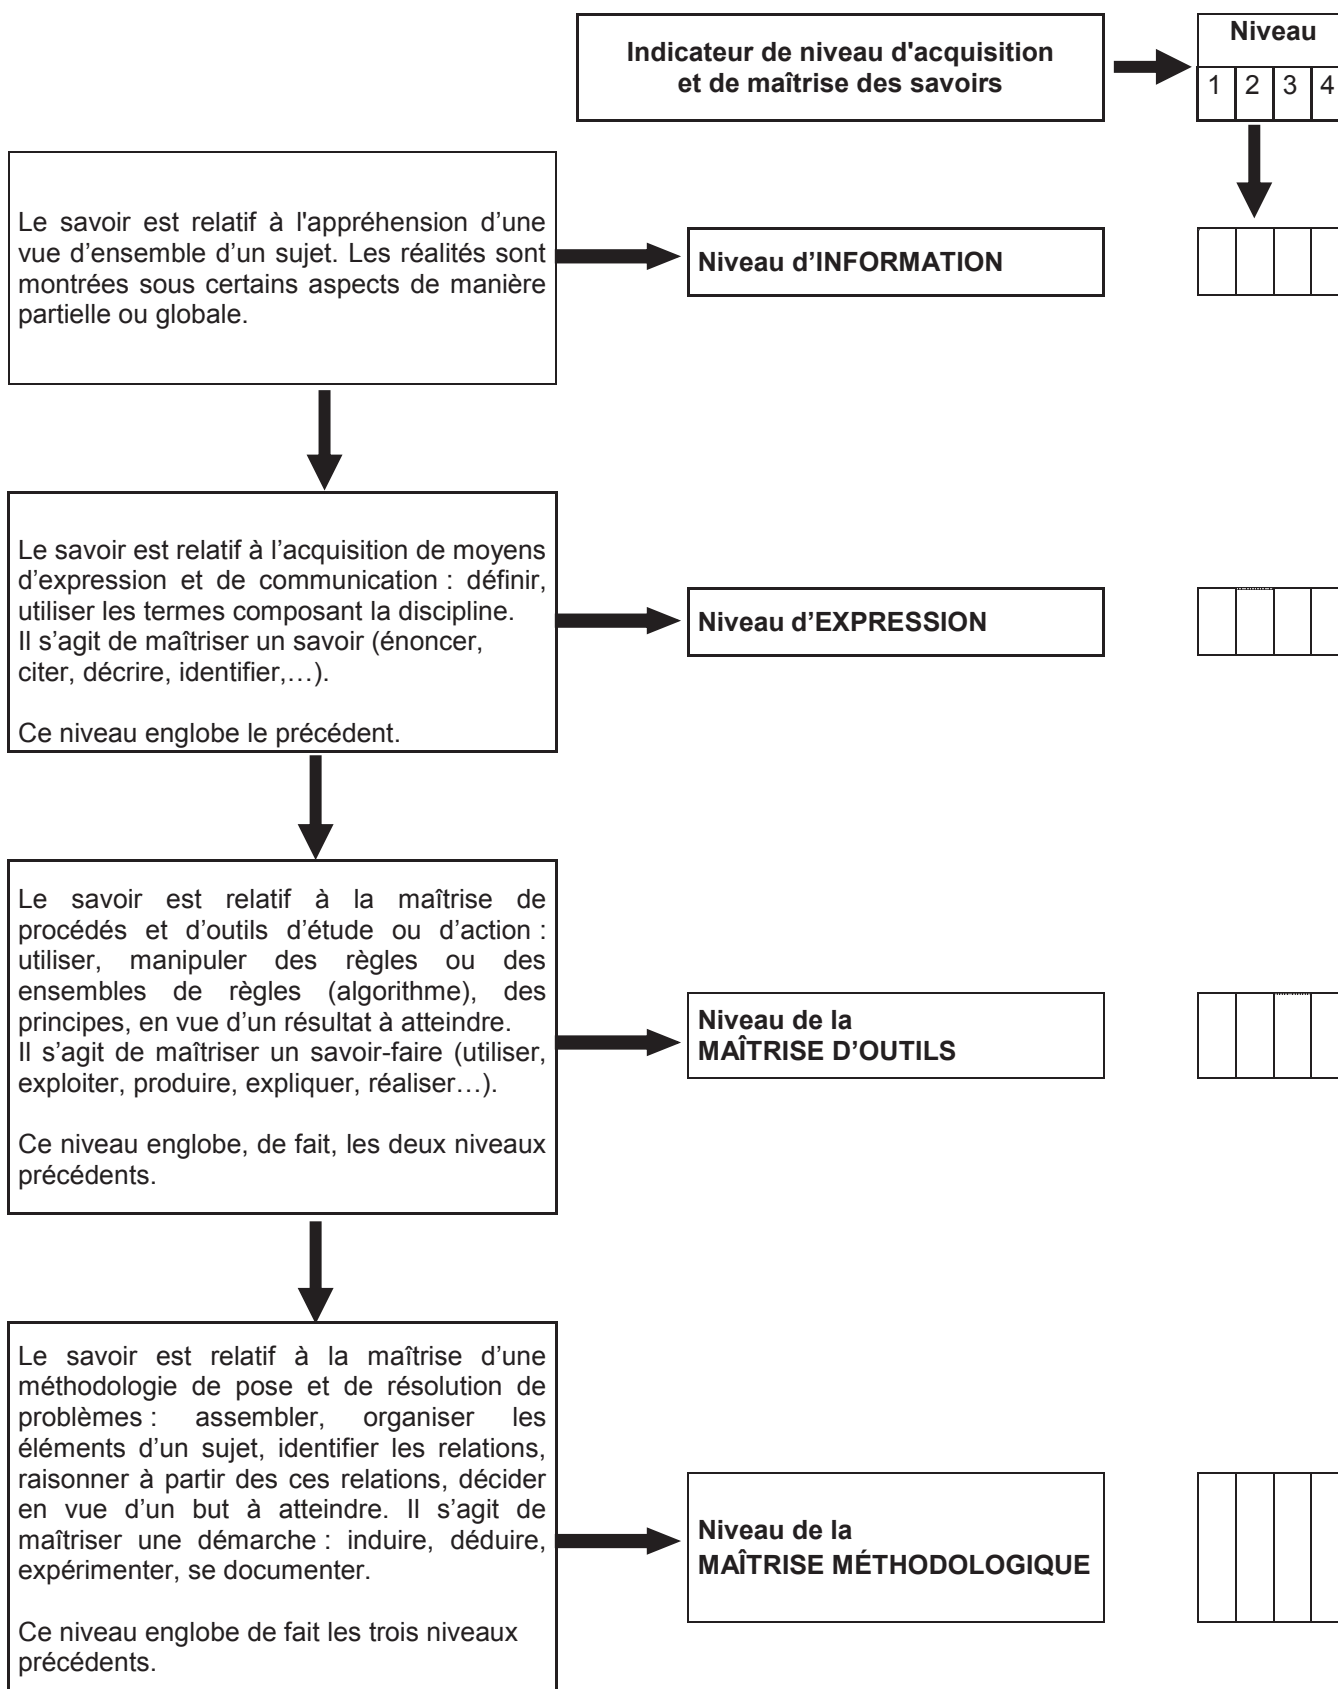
Indicateur de niveau d'acquisition et de maîtrise des savoirs

| Niveau | | | |
|---|---|---|---|
| 1 | 2 | 3 | 4 |

Le savoir est relatif à l'appréhension d'une vue d'ensemble d'un sujet. Les réalités sont montrées sous certains aspects de manière partielle ou globale.

Niveau d'INFORMATION

Le savoir est relatif à l'acquisition de moyens d'expression et de communication : définir, utiliser les termes composant la discipline.
Il s'agit de maîtriser un savoir (énoncer, citer, décrire, identifier,…).

Ce niveau englobe le précédent.

Niveau d'EXPRESSION

Le savoir est relatif à la maîtrise de procédés et d'outils d'étude ou d'action : utiliser, manipuler des règles ou des ensembles de règles (algorithme), des principes, en vue d'un résultat à atteindre.
Il s'agit de maîtriser un savoir-faire (utiliser, exploiter, produire, expliquer, réaliser…).

Ce niveau englobe, de fait, les deux niveaux précédents.

Niveau de la
MAÎTRISE D'OUTILS

Le savoir est relatif à la maîtrise d'une méthodologie de pose et de résolution de problèmes : assembler, organiser les éléments d'un sujet, identifier les relations, raisonner à partir des ces relations, décider en vue d'un but à atteindre. Il s'agit de maîtriser une démarche : induire, déduire, expérimenter, se documenter.

Ce niveau englobe de fait les trois niveaux précédents.

Niveau de la
MAÎTRISE MÉTHODOLOGIQUE